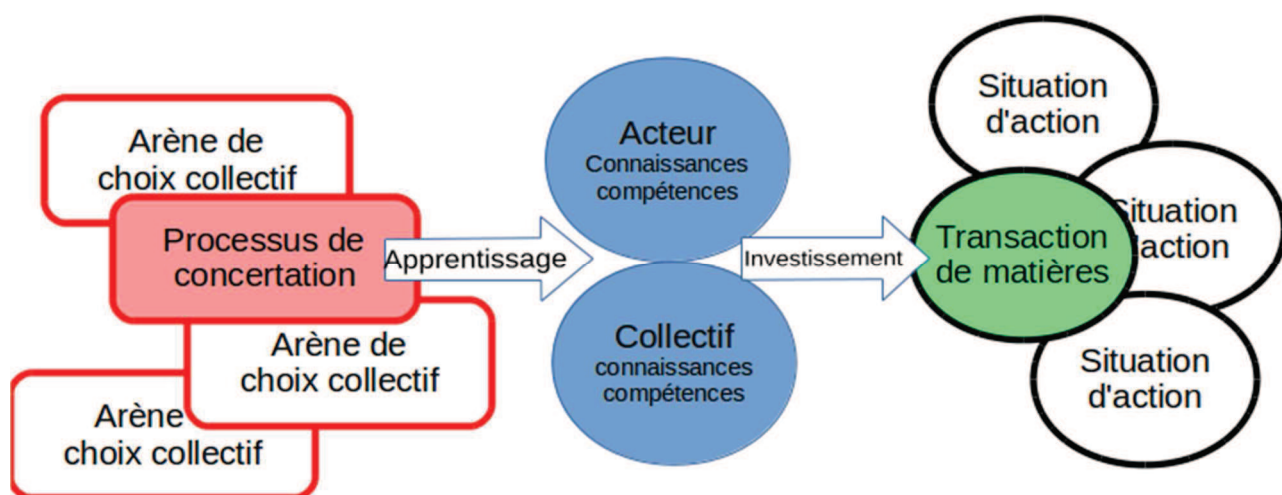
Arène de choix collectif

Processus de concertation

Arène de choix collectif

Arène choix collectif

Apprentissage

Acteur
Connaissances compétences

Collectif
connaissances compétences

Investissement

Situation d'action

Situation action

Transaction de matières

Situation d'action